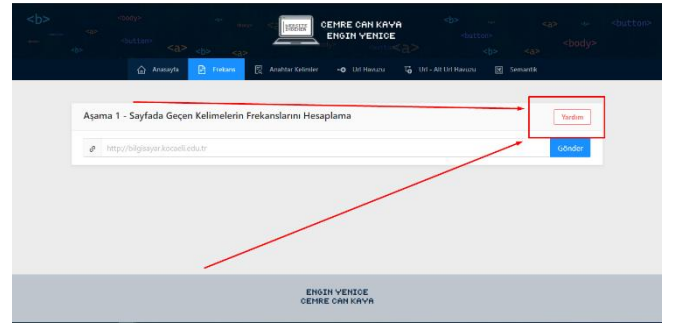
CEMRE CAN KAYA
ENGIN YENICE

<b> <body> <a> <button> <b> <a> <button> <a> <body> <a> <b>

Anasayfa | Frekans | Anahtar Kelimeler | Url Havuzu | Url - Alt Url Havuzu | Semantik

Aşama 1 - Sayfada Geçen Kelimelerin Frekanslarını Hesaplama

Yardım

http://bilgisayar.kocaeli.edu.tr

Gönder

ENGIN YENICE
CEMRE CAN KAYA